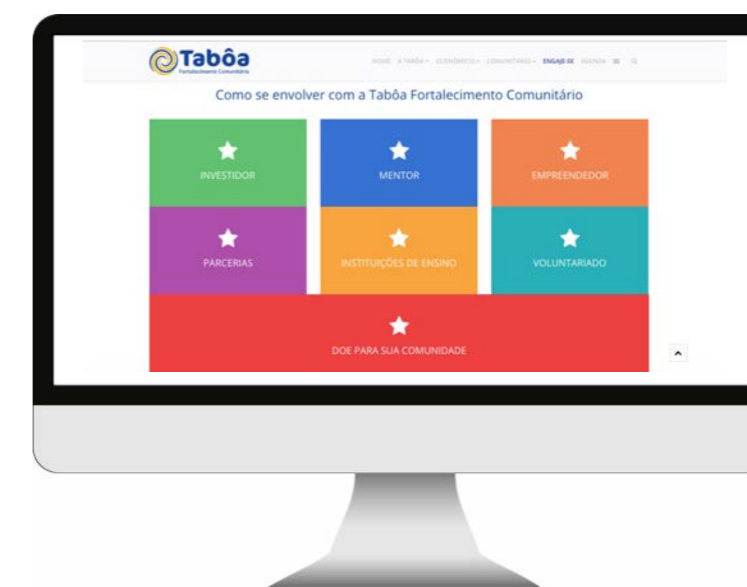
Tabôa
Fortalecimento Comunitário

HOME A TABÔA ECONÔMICO COMUNITÁRIO ENGAJE-SE AGENDA

Como se envolver com a Tabôa Fortalecimento Comunitário

INVESTIDOR

MENTOR

EMPREENDEDOR

PARCERIAS

INSTITUIÇÕES DE ENSINO

VOLUNTARIADO

DOE PARA SUA COMUNIDADE